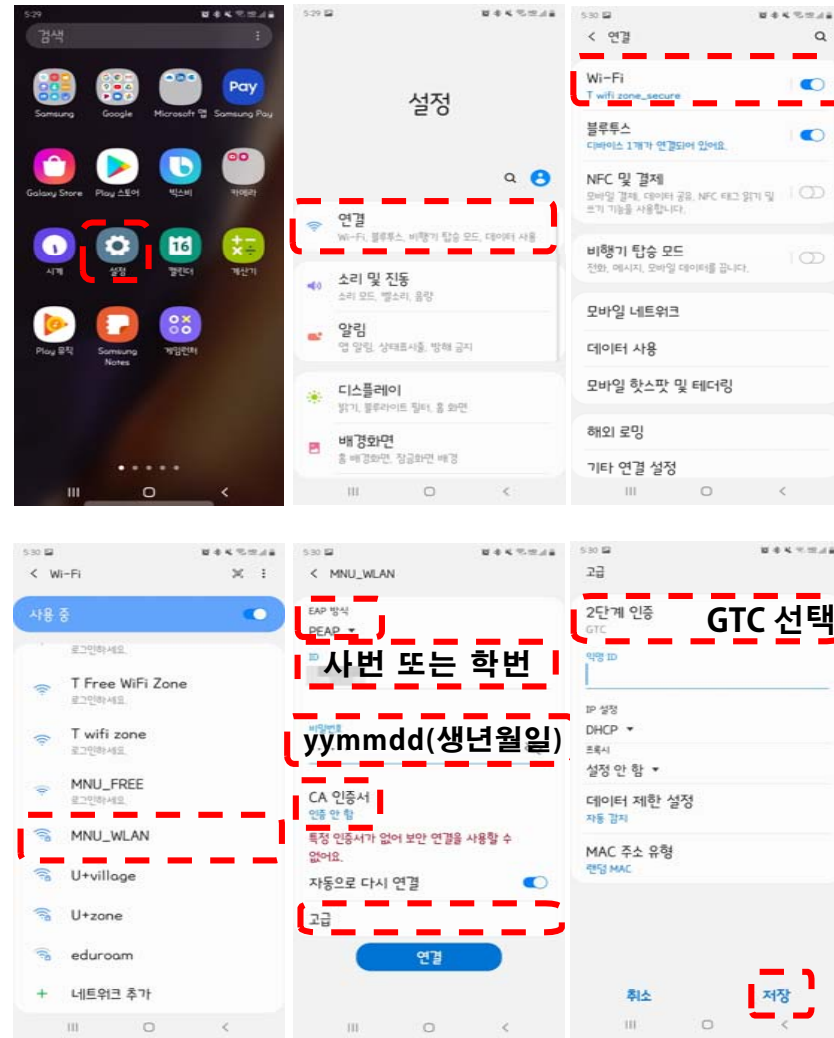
5:29

검색

Samsung Google Microsoft 앱 Samsung Pay

Galaxy Store Play 스토어 빅스비 카메라

시계 설정 캘린더 계산기

Play 뮤직 Samsung Notes 게임런처

5:29

설정

연결
Wi-Fi, 블루투스, 비행기 탑승 모드, 데이터 사용

소리 및 진동
소리 모드, 벨소리, 음량

알림
앱 알림, 상태표시줄, 방해 금지

디스플레이
밝기, 블루라이트 필터, 홈 화면

배경화면
홈 배경화면, 잠금화면 배경

5:30

< 연결

Wi-Fi
T wifi zone_secure

블루투스
디바이스 1개가 연결되어 있어요.

NFC 및 결제
모바일 결제, 데이터 공유, NFC 태그 읽기 및 쓰기 기능을 사용합니다.

비행기 탑승 모드
전화, 메시지, 모바일 데이터를 끕니다.

모바일 네트워크

데이터 사용

모바일 핫스팟 및 테더링

해외 로밍

기타 연결 설정

5:30

< Wi-Fi

사용 중

로그인하세요.

T Free WiFi Zone
로그인하세요.

T wifi zone
로그인하세요.

MNU_FREE
로그인하세요.

MNU_WLAN

U+village

U+zone

eduroam

+ 네트워크 추가

5:30

< MNU_WLAN

EAP 방식
PEAP

ID

사번 또는 학번

비밀번호

yymmdd(생년월일)

CA 인증서
인증 안 함

특정 인증서가 없어 보안 연결을 사용할 수 없어요.

자동으로 다시 연결

고급

연결

5:30

고급

2단계 인증
GTC

GTC 선택

익명 ID

IP 설정
DHCP

프록시
설정 안 함

데이터 제한 설정
자동 감지

MAC 주소 유형
랜덤 MAC

취소 저장